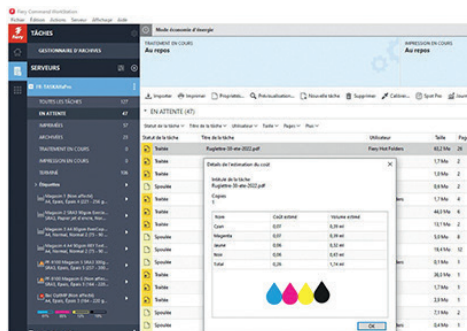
Fiery Command WorkStation
Fichier Édition Actions Serveur Affichage Aide

TÂCHES
GESTIONNAIRE D'ARCHIVES
SERVEURS
FS-TASKALFAPro
TOUTES LES TÂCHES 127
EN ATTENTE 47
IMPRIMÉES 57
ARCHIVÉES 17
TRAITEMENT EN COURS 0
IMPRESSION EN COURS 0
TERMINÉ 106
Étiquettes

Mode économie d'énergie

TRAITEMENT EN COURS
Au repos

IMPRESSION EN COURS
Au repos

Importer Imprimer Propriétés... Prévisualisation... Nouvelle tâche Supprimer Calibrer... Spot Pro

EN ATTENTE (47)

Statut de la tâche Titre de la tâche Utilisateur Taille Pages

| Statut de la tâche | Titre de la tâche | Utilisateur | Taille | Pag |
|---|---|---|---|---|
| Traitée | Ruglette-10-ate-2022.pdf | Fiery Hot Folders | 63,2 Mo | 26 |
| Traitée | | | 1,7 Mo | 2 |
| Traitée | | | 1,7 Mo | 2 |
| Spoulée | | | 9,8 Mo | 1 |
| Traitée | | | 1,7 Mo | 2 |
| Traitée | | | 44,5 Mo | 6 |
| Traitée | | | 1,7 Mo | 2 |
| Traitée | | | 13,1 Mo | 5 |
| Spoulée | | | 9,8 Mo | 1 |
| Traitée | | | 1,7 Mo | 2 |
| Traitée | | | 1,7 Mo | 2 |
| Traitée | | | 9,8 Mo | 1 |
| Traitée | | | 1,7 Mo | 2 |
| Spoulée | | | 28,3 Mo | 1 |
| Traitée | | | 1,7 Mo | 2 |
| Spoulée | | | 4,5 Mo | 1 |
| Spoulée | | | 9,8 Mo | 1 |

Détails de l'estimation du coût
Intitulé de la tâche :
Ruglette-10-ate-2022.pdf
Copies
1

| Nom | Coût estimé | Volume estimé |
|---|---|---|
| Cyan | 0,07 | 0,39 ml |
| Magenta | 0,07 | 0,39 ml |
| Jaune | 0,06 | 0,32 ml |
| Noir | 0,06 | 0,65 ml |
| Total | 0,26 | 1,74 ml |

OK